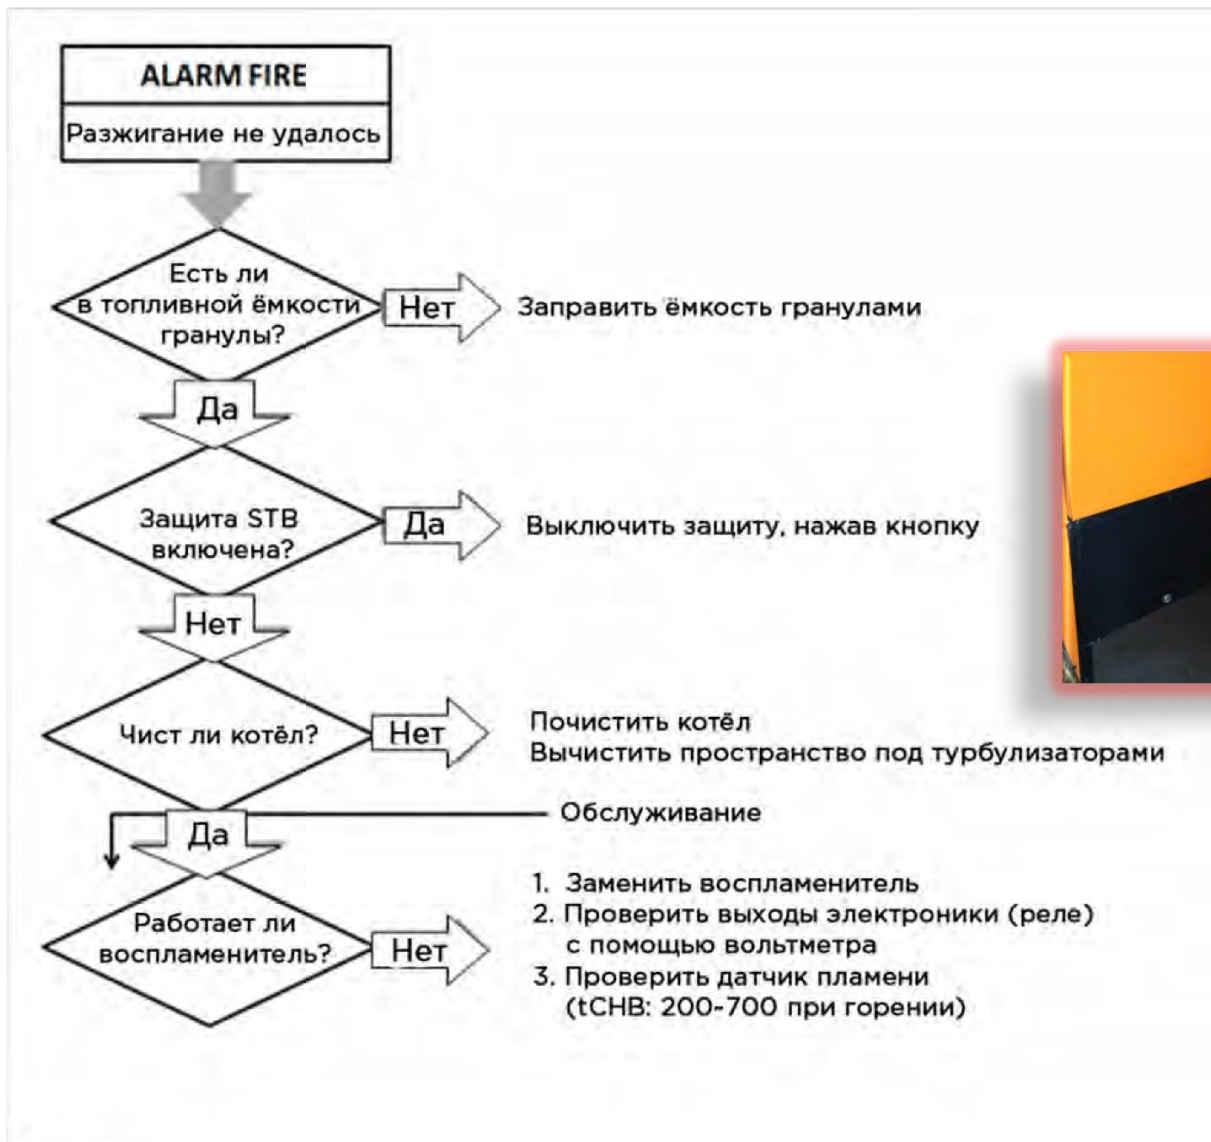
ALARM FIRE
Разжигание не удалось

Есть ли в топливной ёмкости гранулы?
Нет
Заправить ёмкость гранулами

Да

Защита STB включена?
Да
Выключить защиту, нажав кнопку

Нет

Чист ли котёл?
Нет
Почистить котёл
Вычистить пространство под турбулизаторами

Да
Обслуживание

Работает ли воспламенитель?
Нет
1. Заменить воспламенитель
2. Проверить выходы электроники (реле) с помощью вольтметра
3. Проверить датчик пламени (tCHB: 200-700 при горении)